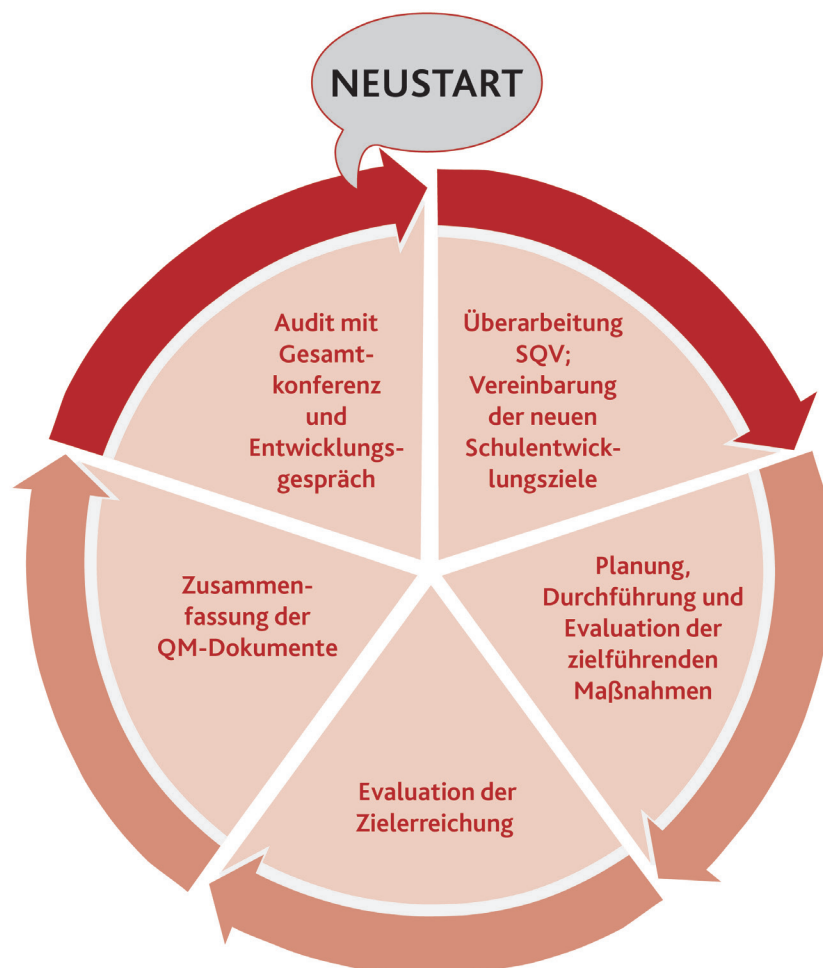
NEUSTART

Überarbeitung SQV; Vereinbarung der neuen Schulentwicklungsziele

Planung, Durchführung und Evaluation der zielführenden Maßnahmen

Evaluation der Zielerreichung

Zusammenfassung der QM-Dokumente

Audit mit Gesamtkonferenz und Entwicklungsgespräch